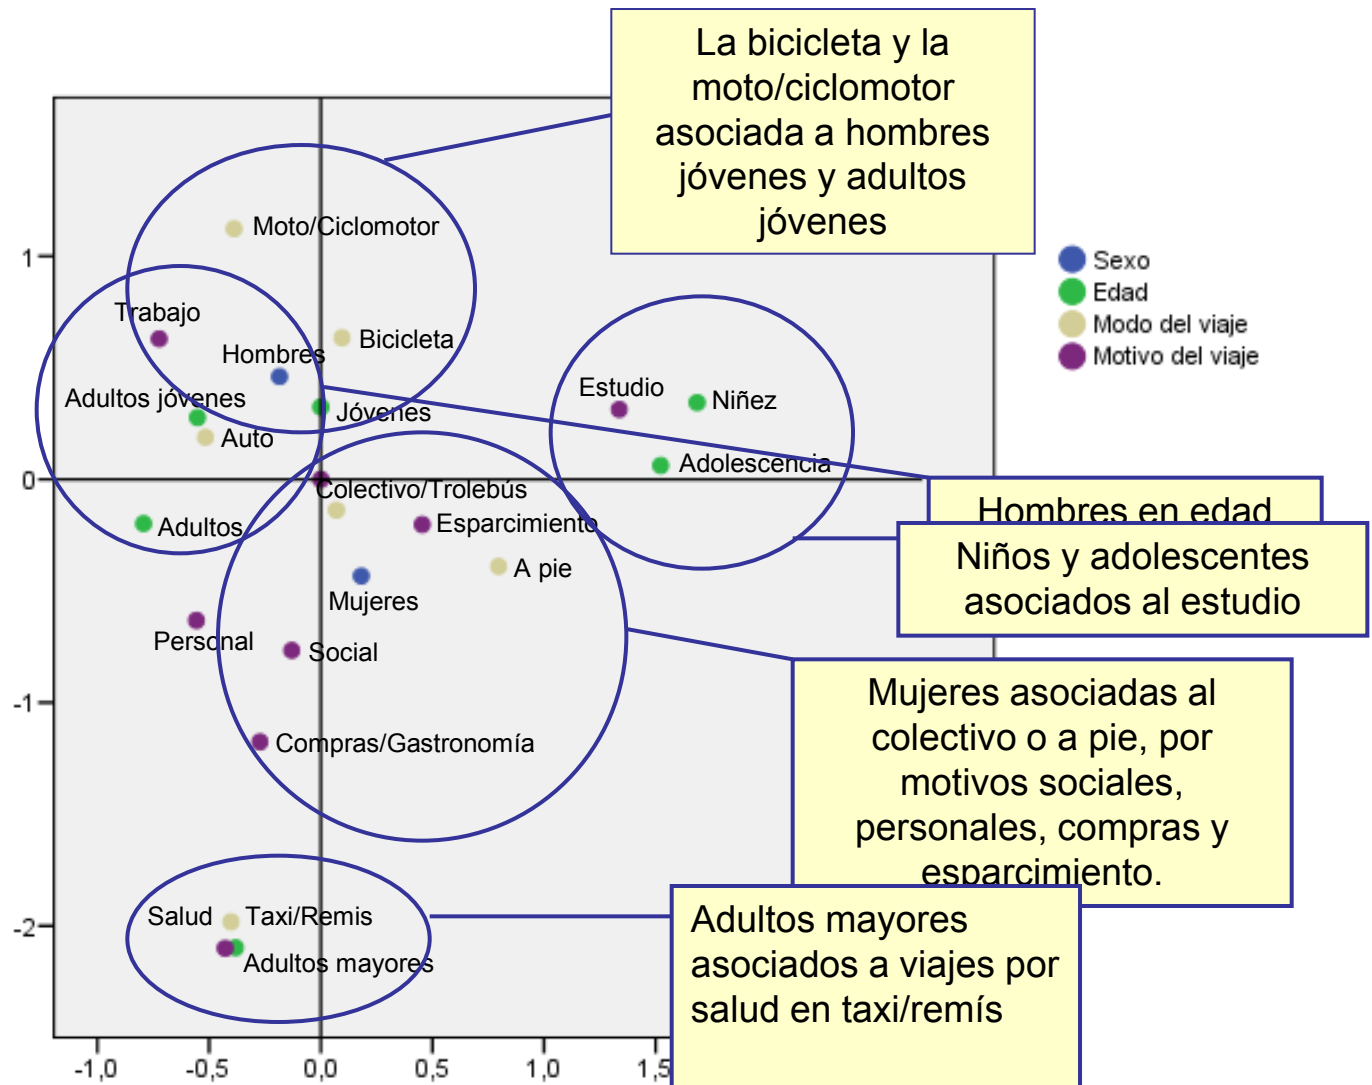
La bicicleta y la moto/ciclomotor asociada a hombres jóvenes y adultos jóvenes

Sexo
Edad
Modo del viaje
Motivo del viaje

1
0
-1
-2

Moto/Ciclomotor
Trabajo
Bicicleta
Hombres
Adultos jóvenes
Jóvenes
Auto
Estudio
Niñez
Adolescencia
Colectivo/Trolebús
Adultos
Esparcimiento
A pie
Mujeres
Personal
Social
Compras/Gastronomía
Salud
Taxi/Remis
Adultos mayores

Hombres en edad

Niños y adolescentes asociados al estudio

Mujeres asociadas al colectivo o a pie, por motivos sociales, personales, compras y esparcimiento.

Adultos mayores asociados a viajes por salud en taxi/remís

-1,0
-0,5
0,0
0,5
1,0
1,5